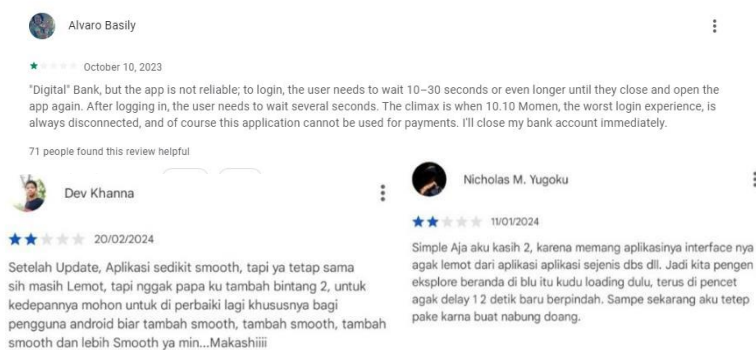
Alvaro Basily

October 10, 2023

"Digital" Bank, but the app is not reliable; to login, the user needs to wait 10–30 seconds or even longer until they close and open the app again. After logging in, the user needs to wait several seconds. The climax is when 10.10 Momen, the worst login experience, is always disconnected, and of course this application cannot be used for payments. I'll close my bank account immediately.

71 people found this review helpful

Dev Khanna

20/02/2024

Setelah Update, Aplikasi sedikit smooth, tapi ya tetap sama sih masih Lemot, tapi nggak papa ku tambah bintang 2, untuk kedepannya mohon untuk di perbaiki lagi khususnya bagi pengguna android biar tambah smooth, tambah smooth, tambah smooth dan lebih Smooth ya min...Makashiiii

Nicholas M. Yugoku

11/01/2024

Simple Aja aku kasih 2, karena memang aplikasinya interface nya agak lemot dari aplikasi aplikasi sejenis dbs dll. Jadi kita pengen eksplore beranda di blu itu kudu loading dulu, terus di pencet agak delay 1 2 detik baru berpindah. Sampe sekarang aku tetep pake karna buat nabung doang.